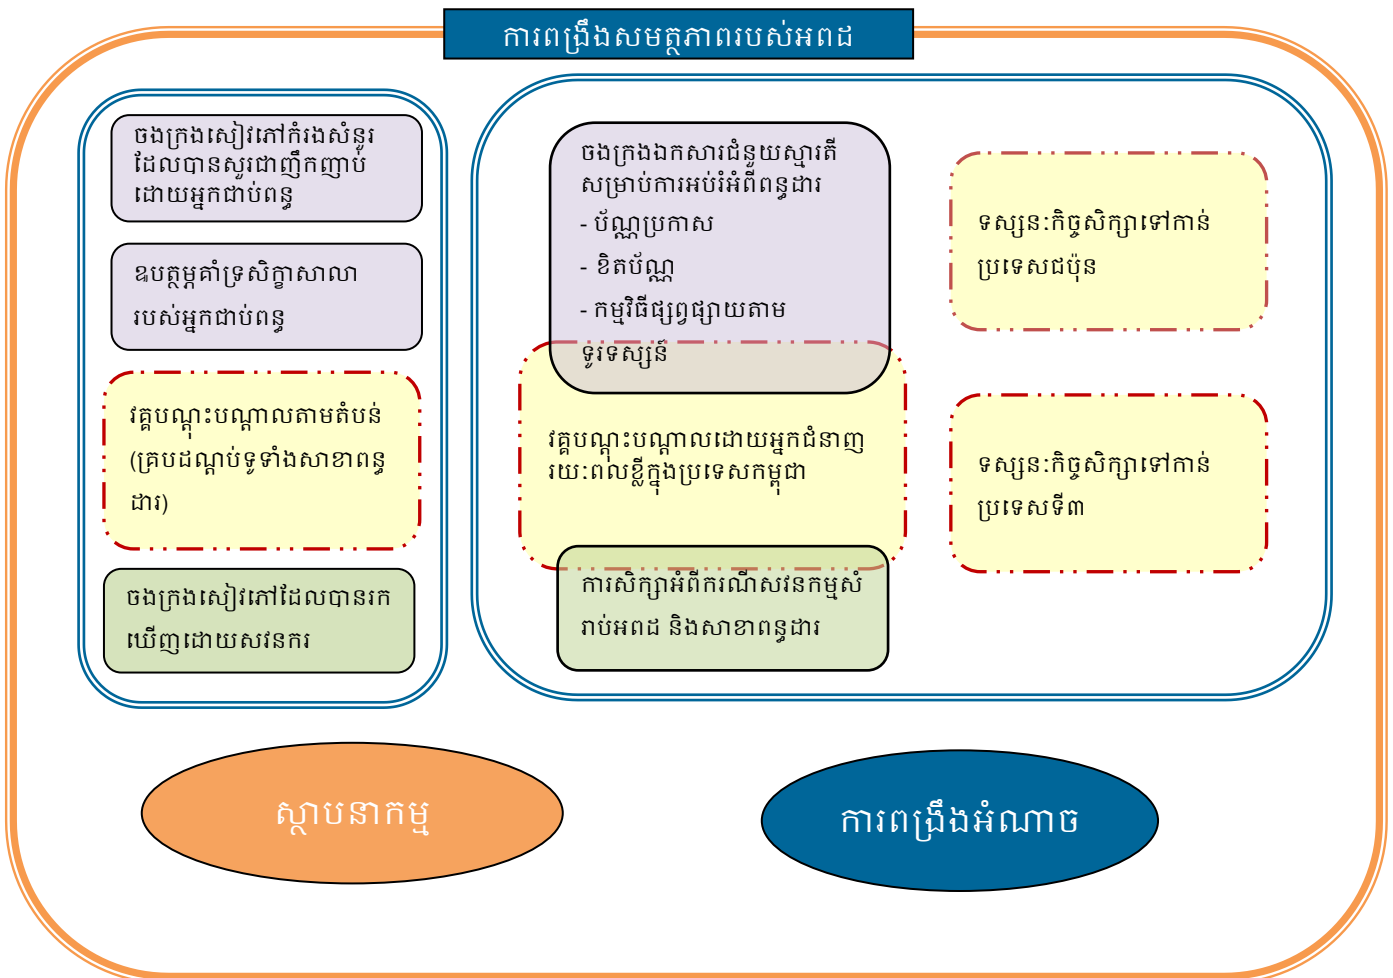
ការពង្រឹងសមត្ថភាពរបស់អពជ

ចងក្រងសៀវភៅកំរងសំនួរដែលបានសួរជាញឹកញាប់ដោយអ្នកជាប់ពន្ធ

ឧបត្ថម្ភគាំទ្រសិក្ខាសាលារបស់អ្នកជាប់ពន្ធ

វគ្គបណ្ដុះបណ្ដាលតាមតំបន់ (គ្របដណ្ដប់ទូទាំងសាខាពន្ធដារ)

ចងក្រងសៀវភៅដែលបានរកឃើញដោយសវនករ

ចងក្រងឯកសារជំនួយស្មារតីសម្រាប់ការអប់រំអំពីពន្ធដារ
- ប័ណ្ណប្រកាស
- ខិតប័ណ្ណ
- កម្មវិធីផ្សព្វផ្សាយតាមទូរទស្សន៍

វគ្គបណ្ដុះបណ្ដាលដោយអ្នកជំនាញរយៈពេលខ្លីក្នុងប្រទេសកម្ពុជា

ការសិក្សាអំពីករណីសវនកម្មរបស់អពជ និងសាខាពន្ធដារ

ទស្សនៈកិច្ចសិក្សាទៅកាន់ប្រទេសជប៉ុន

ទស្សនៈកិច្ចសិក្សាទៅកាន់ប្រទេសទី៣

ស្ថាបនាកម្ម

ការពង្រឹងអំណាច